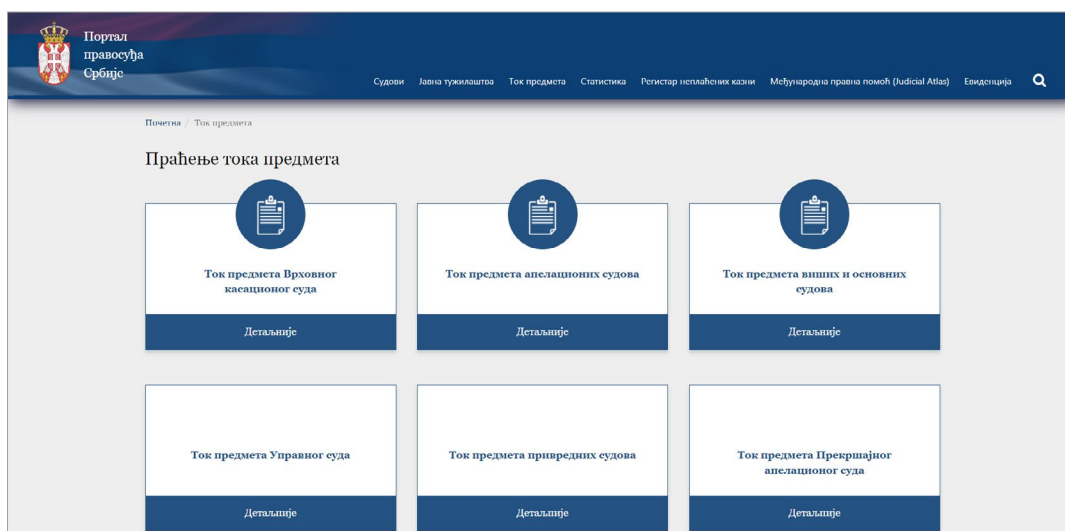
Портал правосуђа Србије

Судови Јавна тужилаштва Ток предмета Статистика Регистар неплаћених казни Међународна правна помоћ (Judicial Atlas) Евиденција

Почетна / Ток предмета

Праћење тока предмета

Ток предмета Врховног касационог суда

Детаљније

Ток предмета апелационих судова

Детаљније

Ток предмета виших и основних судова

Детаљније

Ток предмета Управног суда

Детаљније

Ток предмета привредних судова

Детаљније

Ток предмета Прекршајног апелационог суда

Детаљније